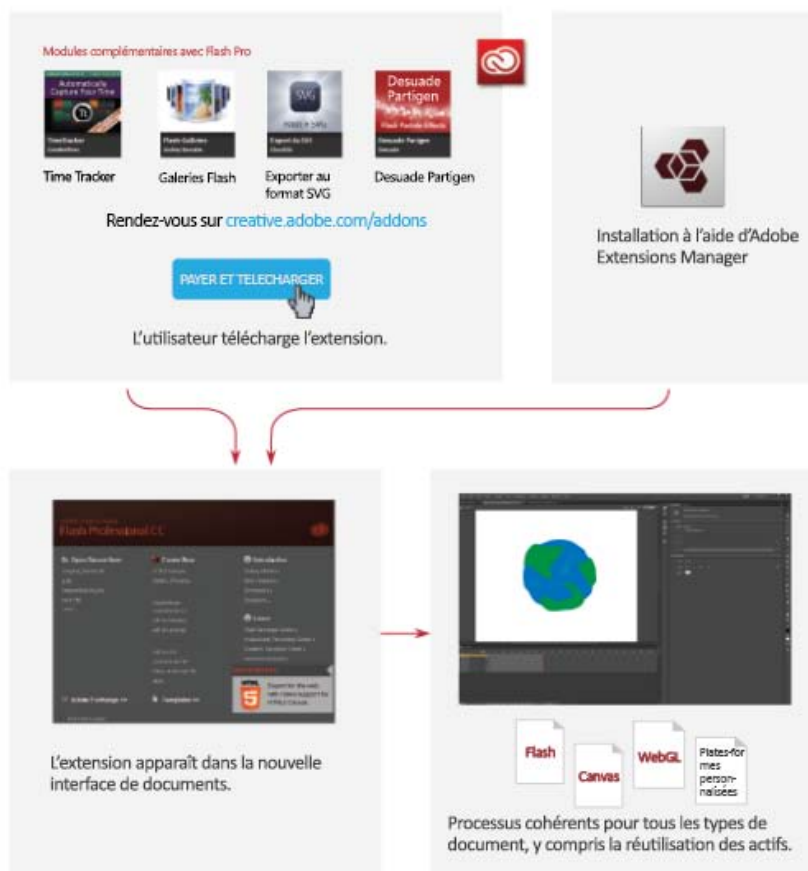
Modules complémentaires avec Flash Pro

Automatically Capture Your Time

TimeTracker

Flash Galleries

SVG

Export as SVG

Desuade Partigen

Flash Particle Effects

Time Tracker

Galeries Flash

Exporter au format SVG

Desuade Partigen

Rendez-vous sur creative.adobe.com/addons

PAYER ET TELECHARGER

L'utilisateur télécharge l'extension.

Installation à l'aide d'Adobe Extensions Manager

Flash Professional CC

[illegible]

L'extension apparaît dans la nouvelle interface de documents.

Flash

Canvas

WebGL

Plates-formes personnalisées

Processus cohérents pour tous les types de document, y compris la réutilisation des actifs.